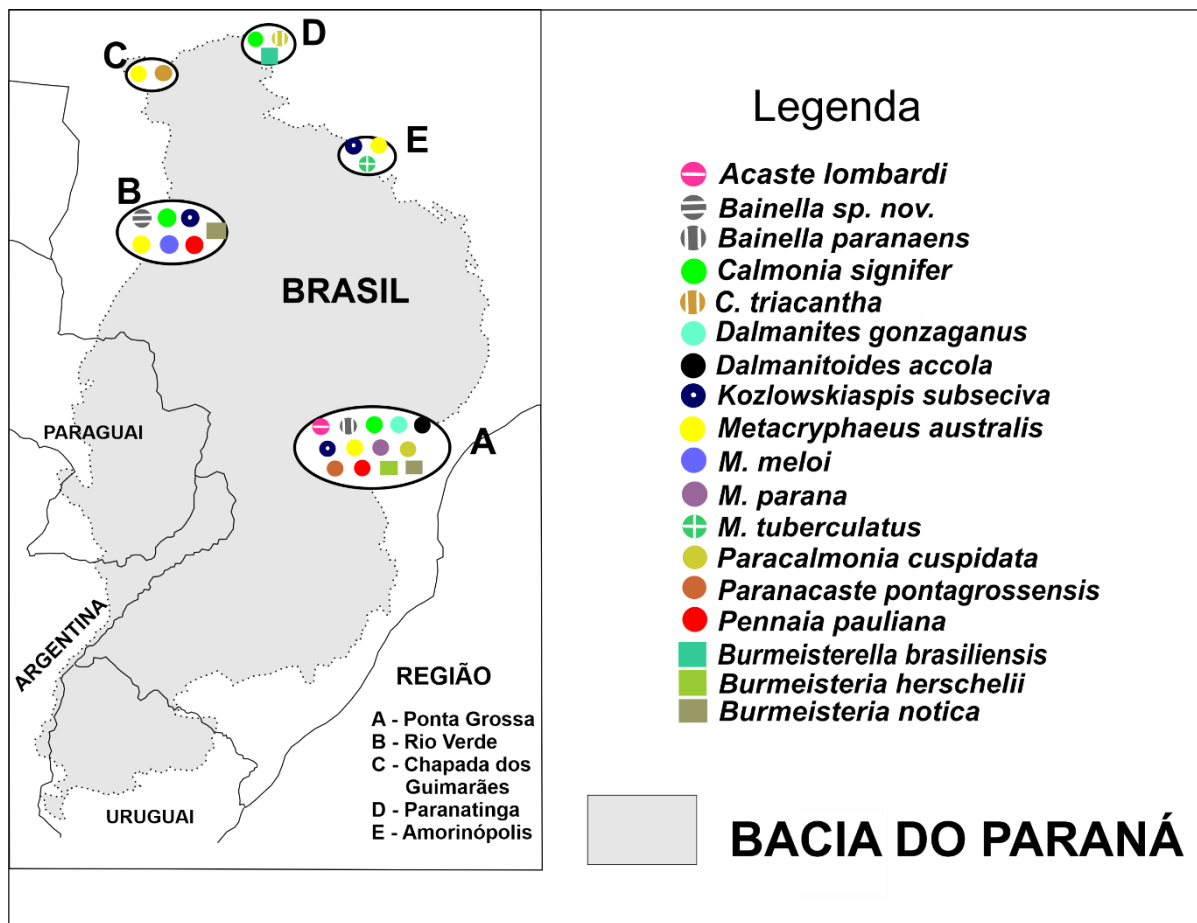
C

D

E

B

BRASIL

PARAGUAI

A

ARGENTINA

URUGUAI

REGIÃO

A - Ponta Grossa
B - Rio Verde
C - Chapada dos Guimarães
D - Paranatinga
E - Amorinópolis

Legenda

Acaste lombardi
Bainella sp. nov.
Bainella paranaens
Calmonia signifer
C. triacantha
Dalmanites gonzaganus
Dalmanitoides accola
Kozlowskiaspis subseciva
Metacryphaeus australis
M. meloi
M. parana
M. tuberculatus
Paracalmonia cuspidata
Paranacaste pontagrossensis
Pennaia pauliana
Burmeisterella brasiliensis
Burmeisteria herschelii
Burmeisteria notica

BACIA DO PARANÁ